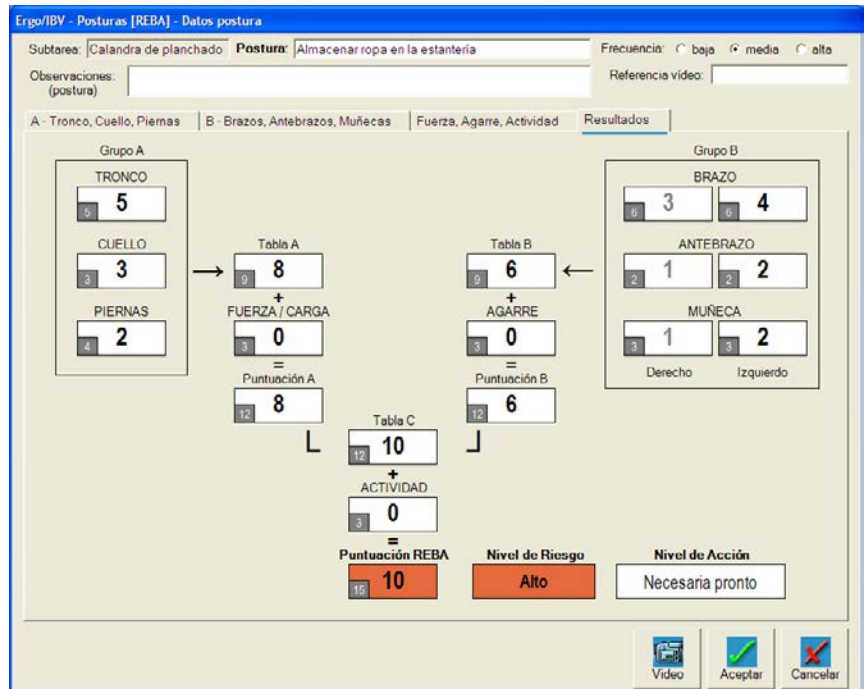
Ergo/IBV - Posturas [REBA] - Datos postura

Subtarea: Calandra de planchado Postura: Almacenar ropa en la estantería

Frecuencia: baja media alta

Observaciones: (postura)

Referencia vídeo:

A - Tronco, Cuello, Piernas | B - Brazos, Antebrazos, Muñecas | Fuerza, Agarre, Actividad | Resultados

Grupo A

TRONCO
5 5

CUELLO
3 3

PIERNAS
4 2

Tabla A
9 8
+
FUERZA / CARGA
3 0
=
Puntuación A
12 8

Grupo B

BRAZO
6 3 6 4

ANTEBRAZO
2 1 2 2

MUÑECA
3 1 3 2

Derecho Izquierdo

Tabla B
9 6
+
AGARRE
3 0
=
Puntuación B
12 6

Tabla C
12 10
+
ACTIVIDAD
3 0
=
Puntuación REBA
15 10

Nivel de Riesgo
Alto

Nivel de Acción
Necesaria pronto

Video Aceptar Cancelar